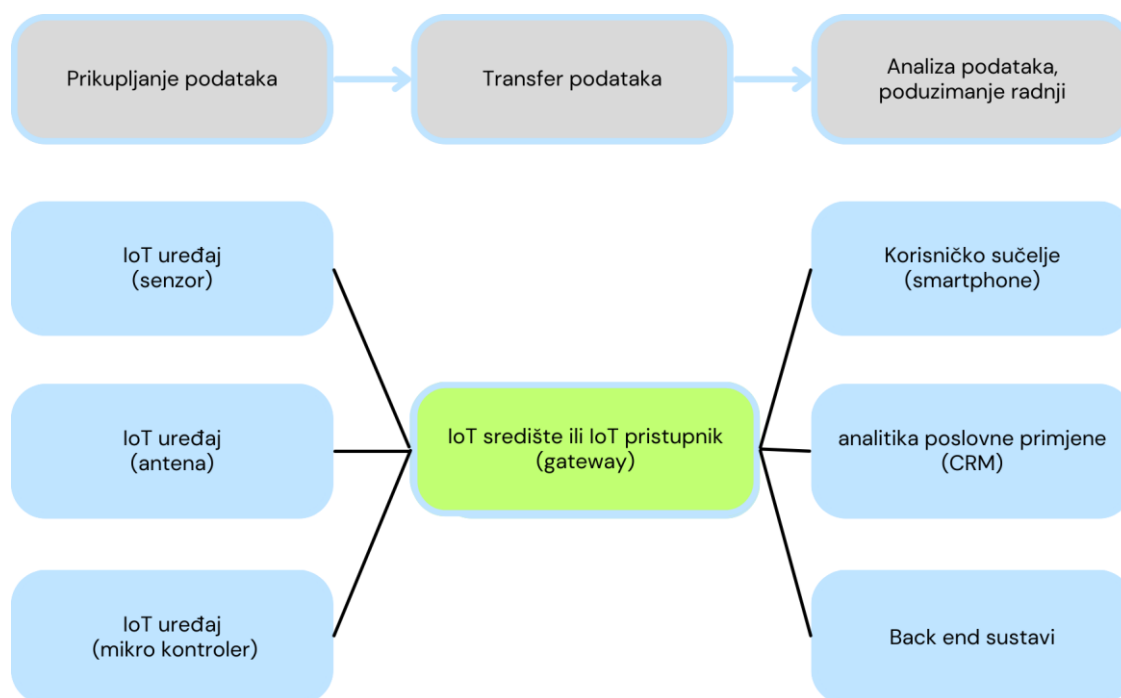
Prikupljanje podataka

Transfer podataka

Analiza podataka, poduzimanje radnji

IoT uređaj (senzor)

IoT uređaj (antena)

IoT uređaj (mikro kontroler)

IoT središte ili IoT pristupnik (gateway)

Korisničko sučelje (smartphone)

analitika poslovne primjene (CRM)

Back end sustavi